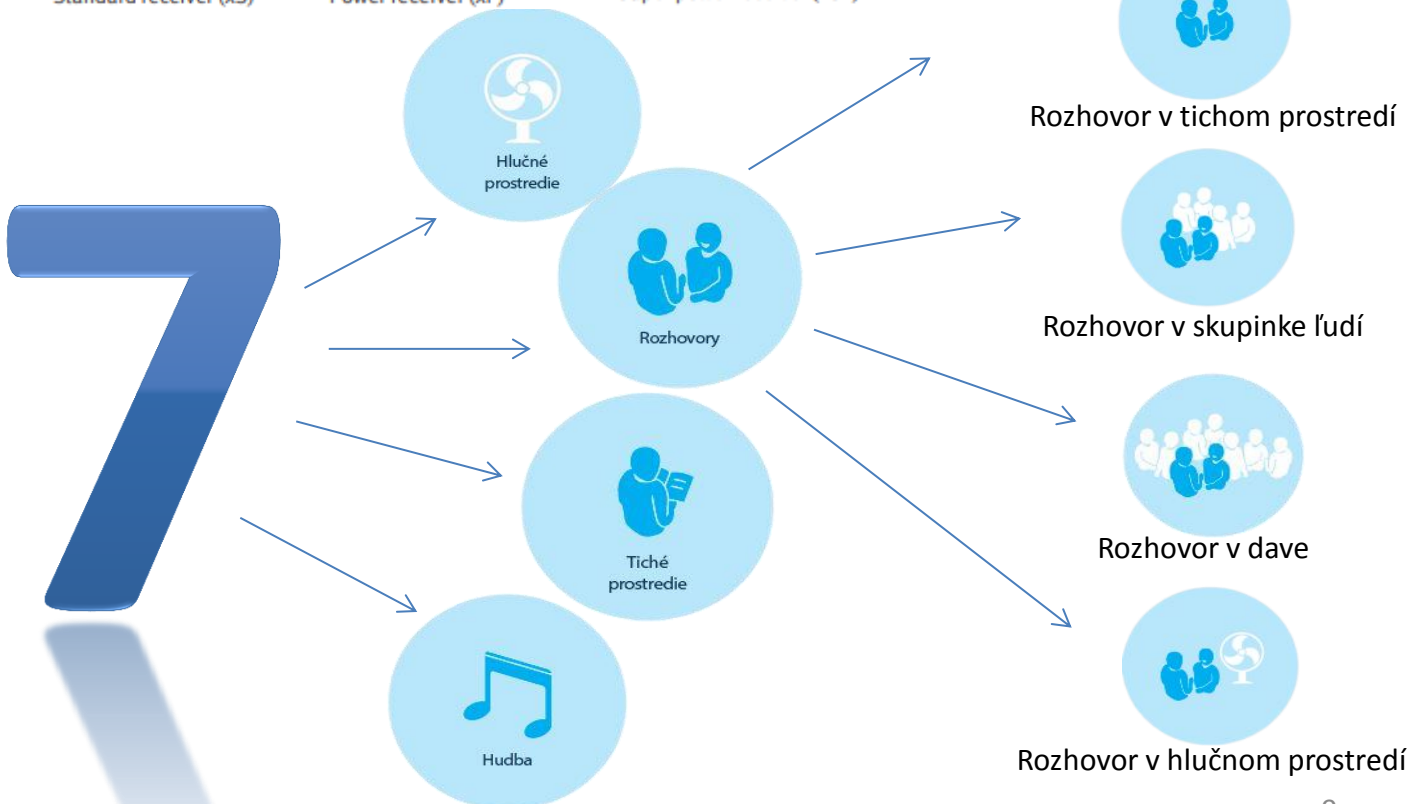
Standard receiver (RS) Power receiver (RP) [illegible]

7

Hlučné prostredie

Rozhovory

Tiché prostredie

Hudba

Rozhovor v tichom prostredí

Rozhovor v skupinke ľudí

Rozhovor v dave

Rozhovor v hlučnom prostredí

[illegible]